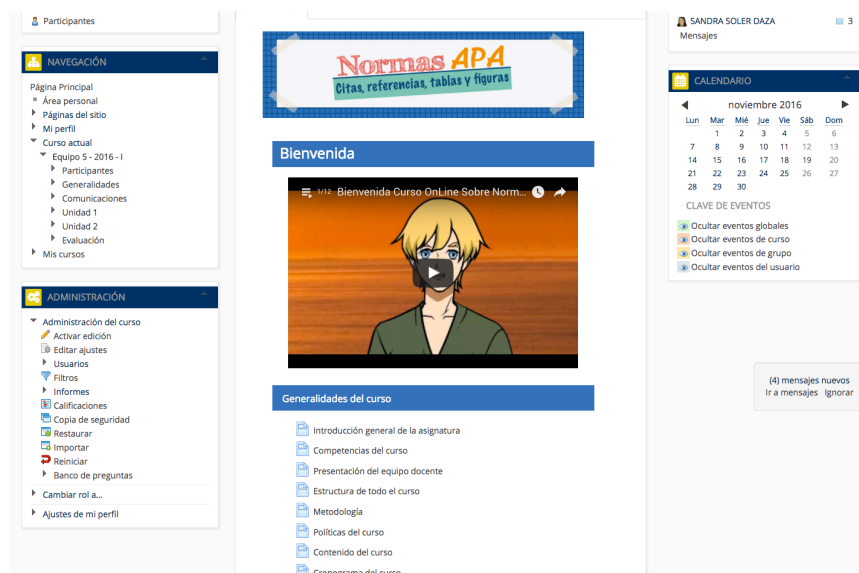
Participantes

NAVEGACIÓN

Página Principal
Área personal
Páginas del sitio
Mi perfil
Curso actual
Equipo 5 - 2016 - I
Participantes
Generalidades
Comunicaciones
Unidad 1
Unidad 2
Evaluación
Mis cursos

ADMINISTRACIÓN

Administración del curso
Activar edición
Editar ajustes
Usuarios
Filtros
Informes
Calificaciones
Copia de seguridad
Restaurar
Importar
Reiniciar
Banco de preguntas
Cambiar rol a...
Ajustes de mi perfil

Normas APA
Citas, referencias, tablas y figuras

Bienvenida

1/12 Bienvenida Curso OnLine Sobre Norm...

Generalidades del curso

Introducción general de la asignatura
Competencias del curso
Presentación del equipo docente
Estructura de todo el curso
Metodología
Políticas del curso
Contenido del curso
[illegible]

SANDRA SOLER DAZA 3
Mensajes

CALENDARIO

noviembre 2016

| Lun | Mar | Mié | Jue | Vie | Sáb | Dom |
|---|---|---|---|---|---|---|
| | 1 | 2 | 3 | 4 | 5 | 6 |
| 7 | 8 | 9 | 10 | 11 | 12 | 13 |
| 14 | 15 | 16 | 17 | 18 | 19 | 20 |
| 21 | 22 | 23 | 24 | 25 | 26 | 27 |
| 28 | 29 | 30 | | | | |

CLAVE DE EVENTOS
Ocultar eventos globales
Ocultar eventos de curso
Ocultar eventos de grupo
Ocultar eventos del usuario

(4) mensajes nuevos
Ir a mensajes Ignorar